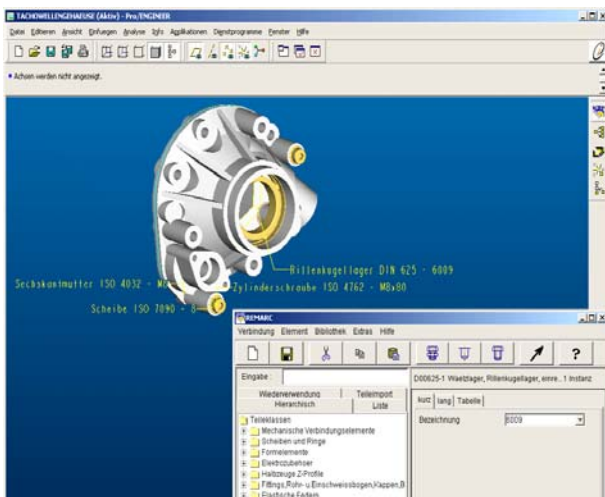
TACHOWELLENGEHAUSE (Aktiv) - Pro/ENGINEER

Datei Editieren Ansicht Einfugen Analyse Info Applikationen Dienstprogramme Fenster Hilfe

• Achsen werden nicht angezeigt.

Rillenkugellager DIN 625 - 6009

Sechskantmutter ISO 4032 - M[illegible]

Zylinderschraube ISO 4762 - M8x80

Scheibe ISO 7090 - 8

REMARC

Verbindung Element Bibliothek Extras Hilfe

Eingabe :

Wiederverwendung

Teileimport

Hierarchisch

Liste

Teileklassen

Mechanische Verbindungselemente

Scheiben und Ringe

Formelemente

Elektrozubehoer

Halbzeuge Z-Profile

Fittings,Rohr- u.Einschweissbogen,Kappen,B

Elastische Federn

D00625-1 Waelzlager, Rillenkugellager, einre...1 Instanz

kurz

lang

Tabelle

Bezeichnung

6009